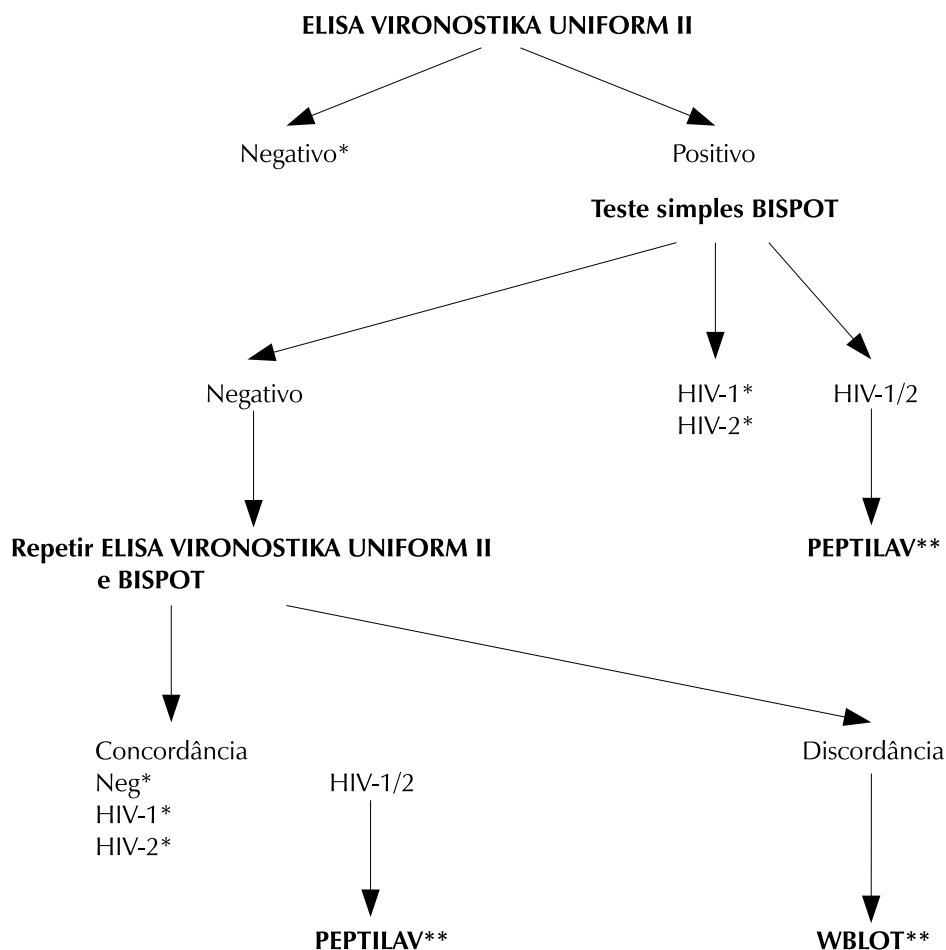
ELISA VIRONOSTIKA UNIFORM II

Negativo*

Positivo

Teste simples BISPOT

Negativo

HIV-1*
HIV-2*

HIV-1/2

PEPTILAV**

Repetir ELISA VIRONOSTIKA UNIFORM II e BISPOT

Concordância
Neg*
HIV-1*
HIV-2*

HIV-1/2

Discordância

PEPTILAV**

WBLOT**